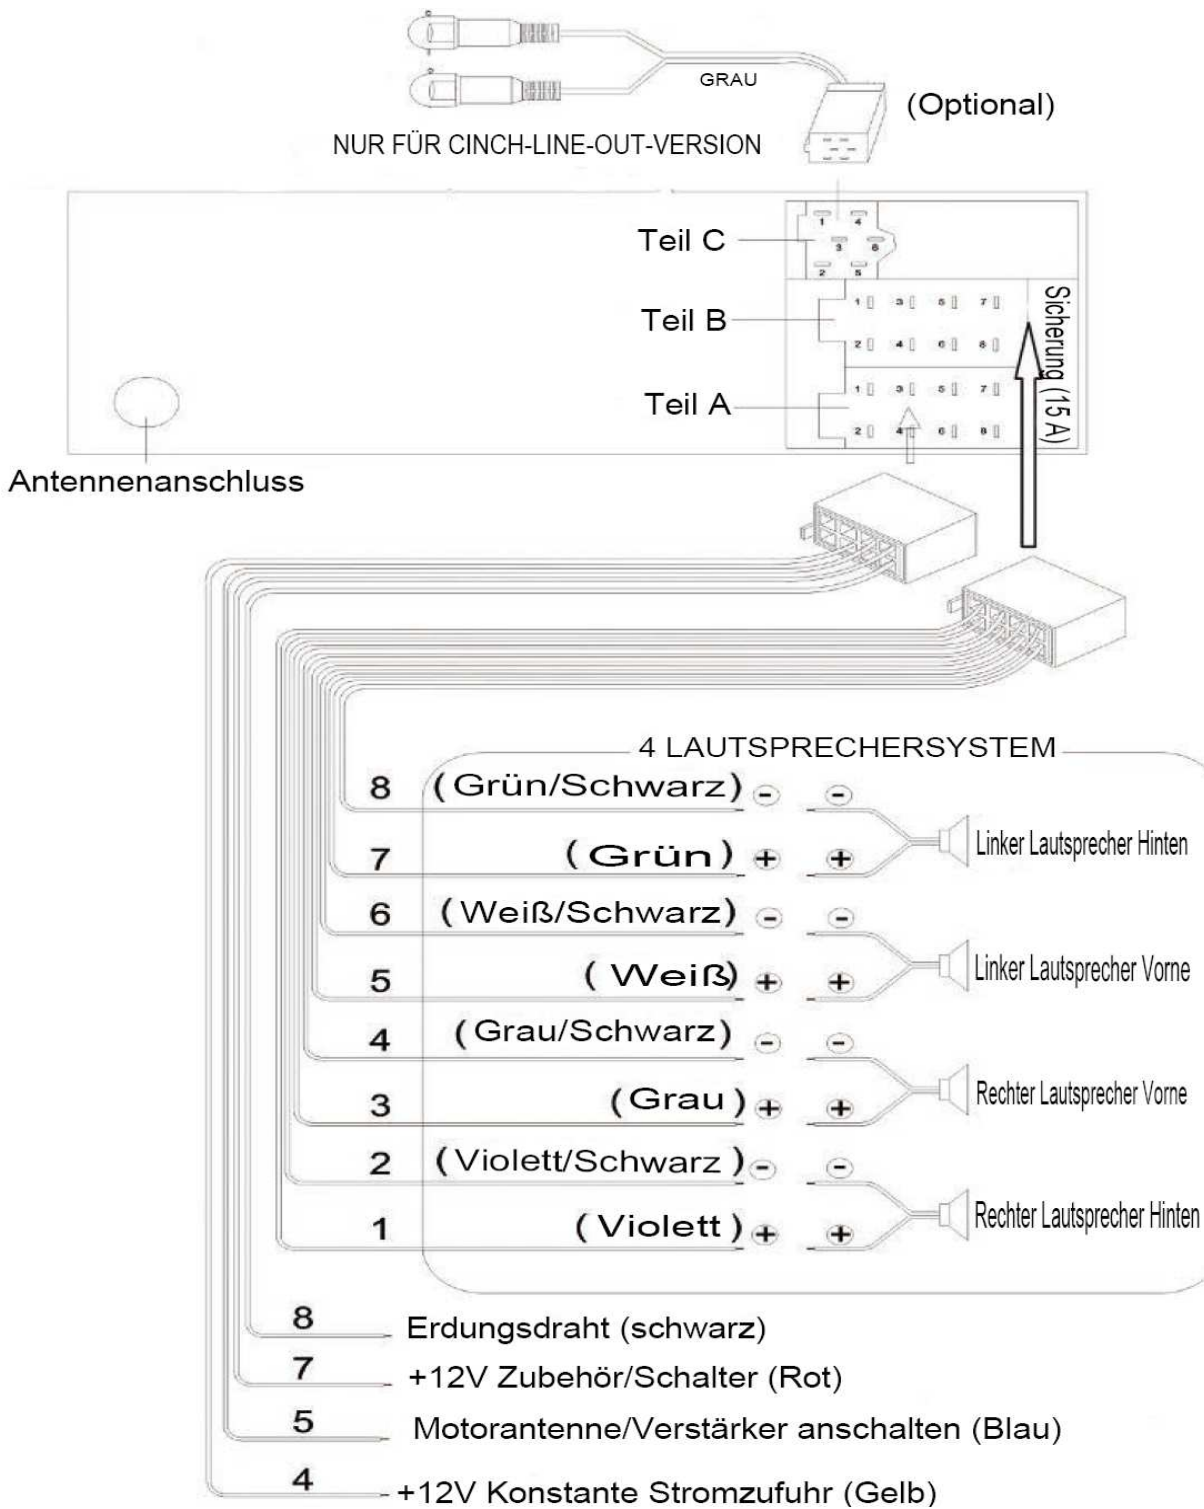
GRAU

(Optional)

NUR FÜR CINCH-LINE-OUT-VERSION

Teil C

1 4 3 6 2 5

Teil B

1 3 5 7 2 4 6 8

Teil A

1 3 5 7 2 4 6 8

Sicherung (15A)

Antennenanschluss

4 LAUTSPRECHERSYSTEM

8 (Grün/Schwarz) - -

7 (Grün) + +

Linker Lautsprecher Hinten

6 (Weiß/Schwarz) - -

5 (Weiß) + +

Linker Lautsprecher Vorne

4 (Grau/Schwarz) - -

3 (Grau) + +

Rechter Lautsprecher Vorne

2 (Violett/Schwarz) - -

1 (Violett) + +

Rechter Lautsprecher Hinten

8 Erdungsdraht (schwarz)

7 +12V Zubehör/Schalter (Rot)

5 Motorantenne/Verstärker anschalten (Blau)

4 +12V Konstante Stromzufuhr (Gelb)